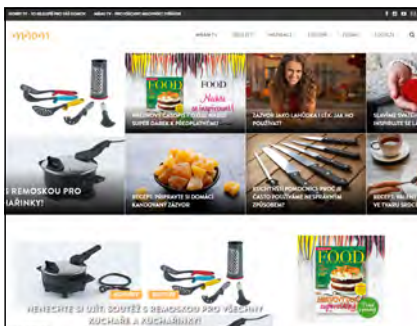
ꟿÍꟿ ꟿTV - CELÝ NÁZEV Ꟁ ꟿ ꟿÍꟿ TV - PRO VŠECHNY MILOVNÍKY VAŘENÍ

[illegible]

MIAM TV RECEPTY ZAJÍMAVOSTI LIDIČKY ČLÁNKY KONTAKTY

FOOD

Nakladatelství Miam

VÁNOČNÍ ČASOPIS FOOD JAKO SUPER DÁREK A PŘEDPLATNÉ!

ZÁZVOR JAKO LAHŮDKA I LÉK. JAK HO POUŽÍVAT?

SLAVNÉ DEZERTY INSPIRUJTE SE

S REMOSKOU PRO AŘINKY!

RECEPT: PŘIPRAVTE SI DOMÁCÍ KANDOVANÝ ZÁZVOR

KUCHYŇSKÉ POMŮCKY PROČ JE ČASTO POUŽÍVÁME NESPRÁVNÝM ZPŮSOBEM?

RECEPT: VAŘENÍ VE TVARU SRDCE

NENECHTE SI UJÍT: SOUTĚŽ S REMOSKOU PRO VŠECHNY KUCHAŘE A KUCHAŘINKY!

FOOD